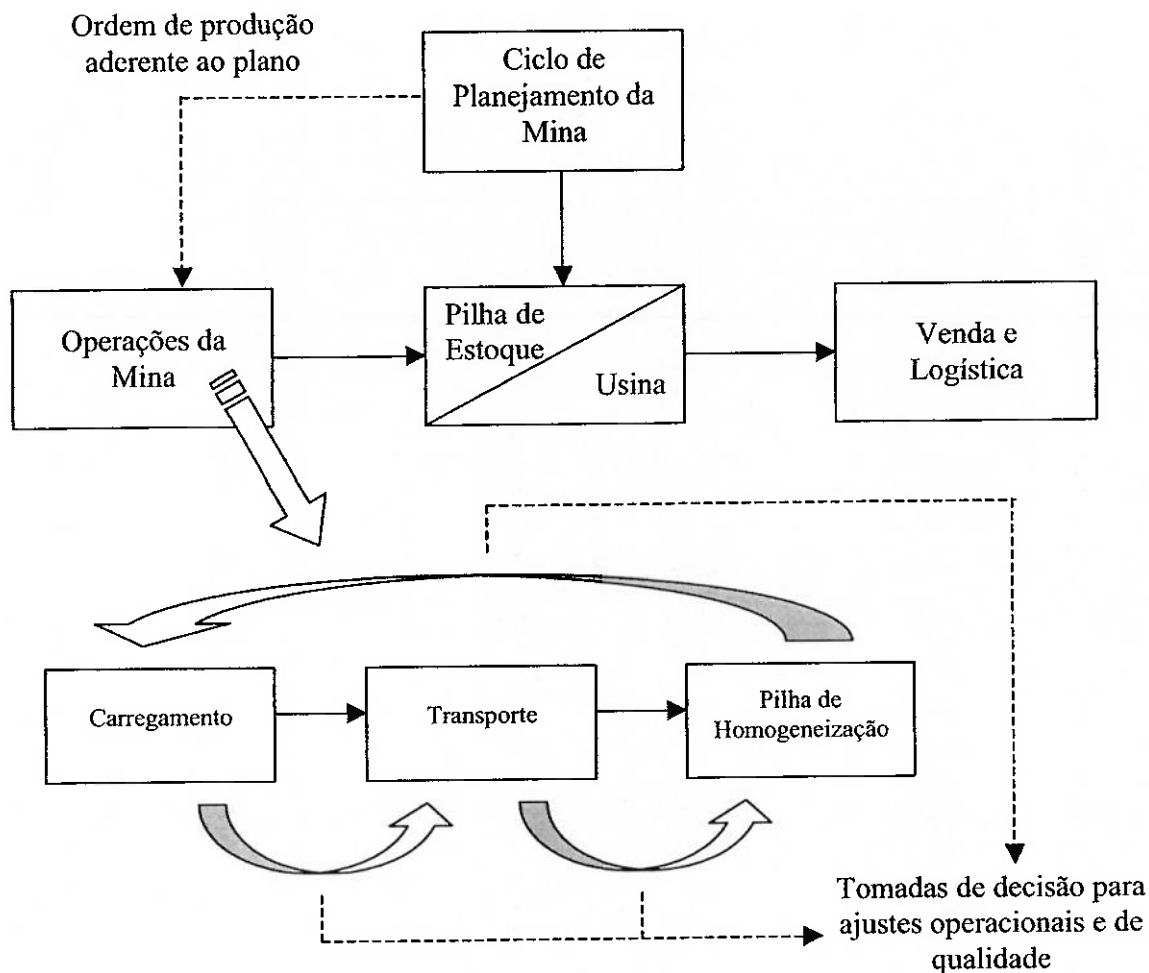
Ordem de produção aderente ao plano

Ciclo de Planejamento da Mina

Operações da Mina

Pilha de Estoque

Usina

Venda e Logística

Carregamento

Transporte

Pilha de Homogeneização

Tomadas de decisão para ajustes operacionais e de qualidade